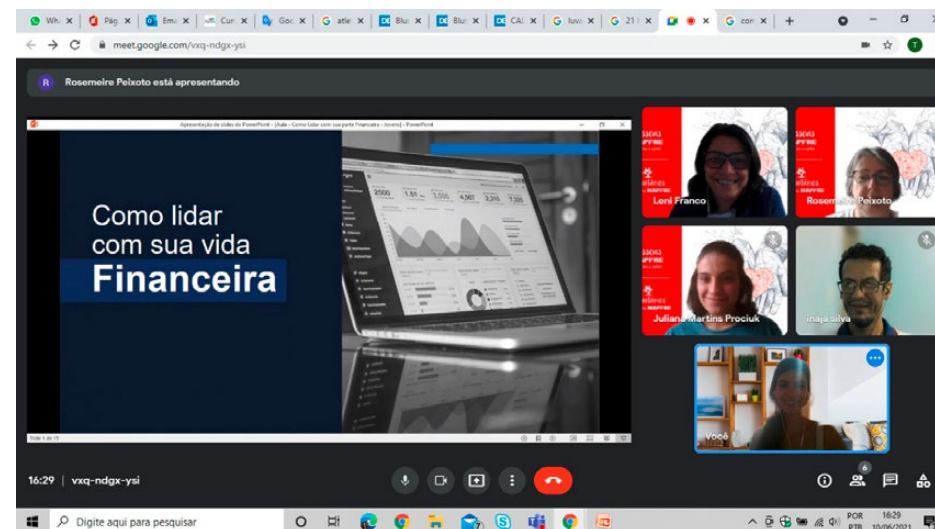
Wh x Pág x Em x Cur x Goo x atle x Blu x Blu x CAI x luv x 21 x con x +

meet.google.com/vxq-ndgx-ysi

R Rosemeire Peixoto está apresentando

Apresentação de slides do PowerPoint - [Aula - Como Lidar com sua parte Financeira - Jovem] - PowerPoint

Como lidar com sua vida
Financeira

Slide 1 de 15

Leni Franco

Rosemeire Peixoto

Juliana Martins Prociuk

inaja silva

Você

16:29 | vxq-ndgx-ysi

6

Digite aqui para pesquisar

POR PTB 16:29 10/06/2021